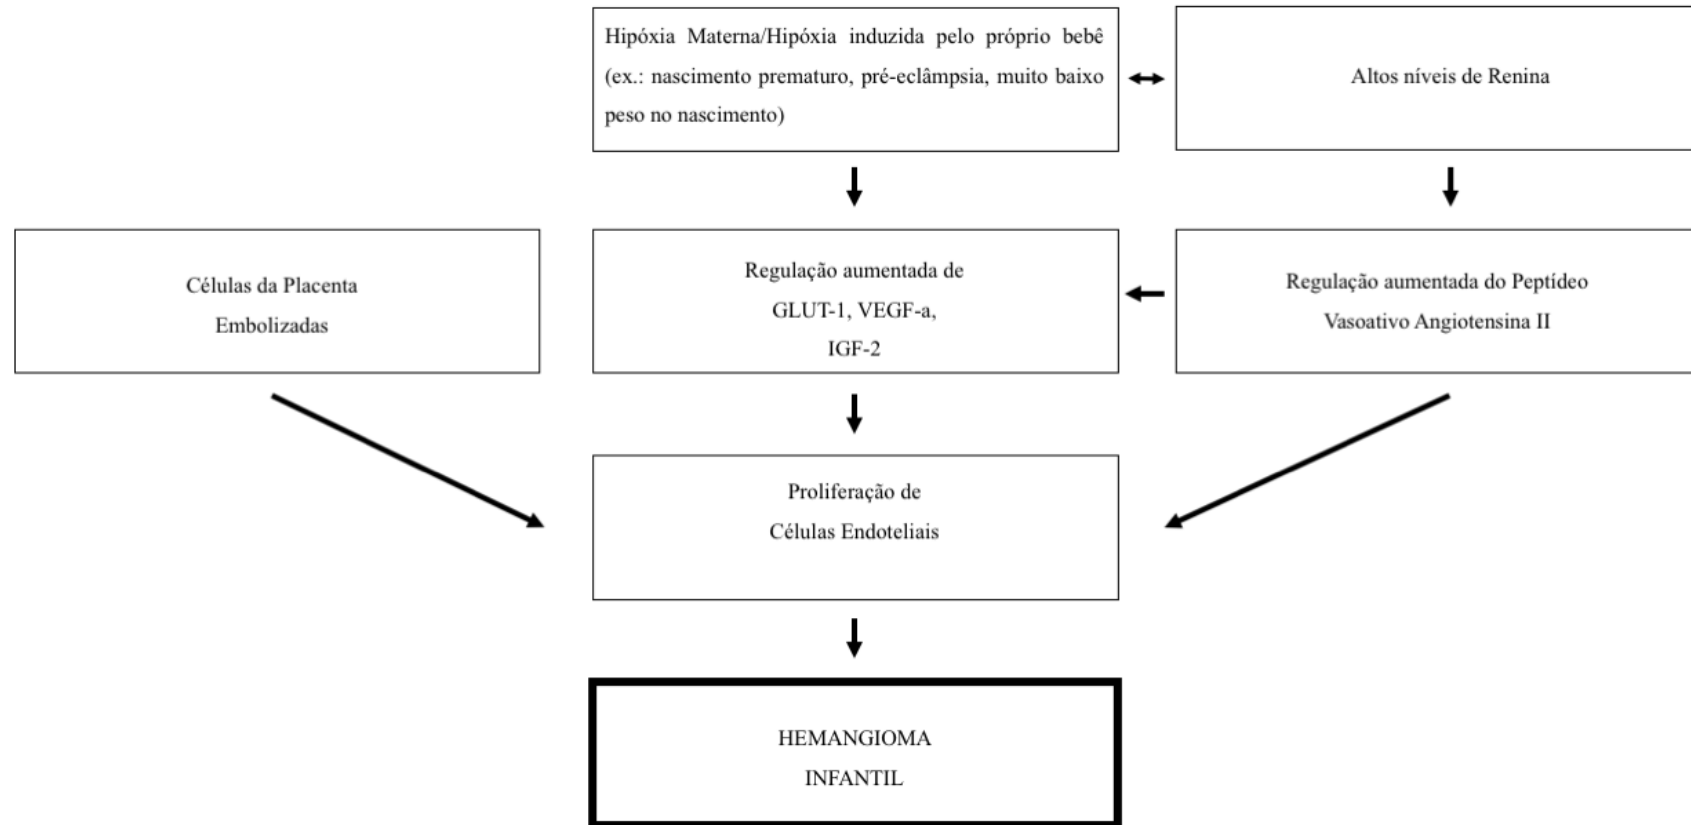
Hipóxia Materna/Hipóxia induzida pelo próprio bebê (ex.: nascimento prematuro, pré-eclâmpsia, muito baixo peso no nascimento)

Altos níveis de Renina

Células da Placenta
Embolizadas

Regulação aumentada de
GLUT-1, VEGF-a,
IGF-2

Regulação aumentada do Peptídeo
Vasoativo Angiotensina II

Proliferação de
Células Endoteliais

HEMANGIOMA
INFANTIL